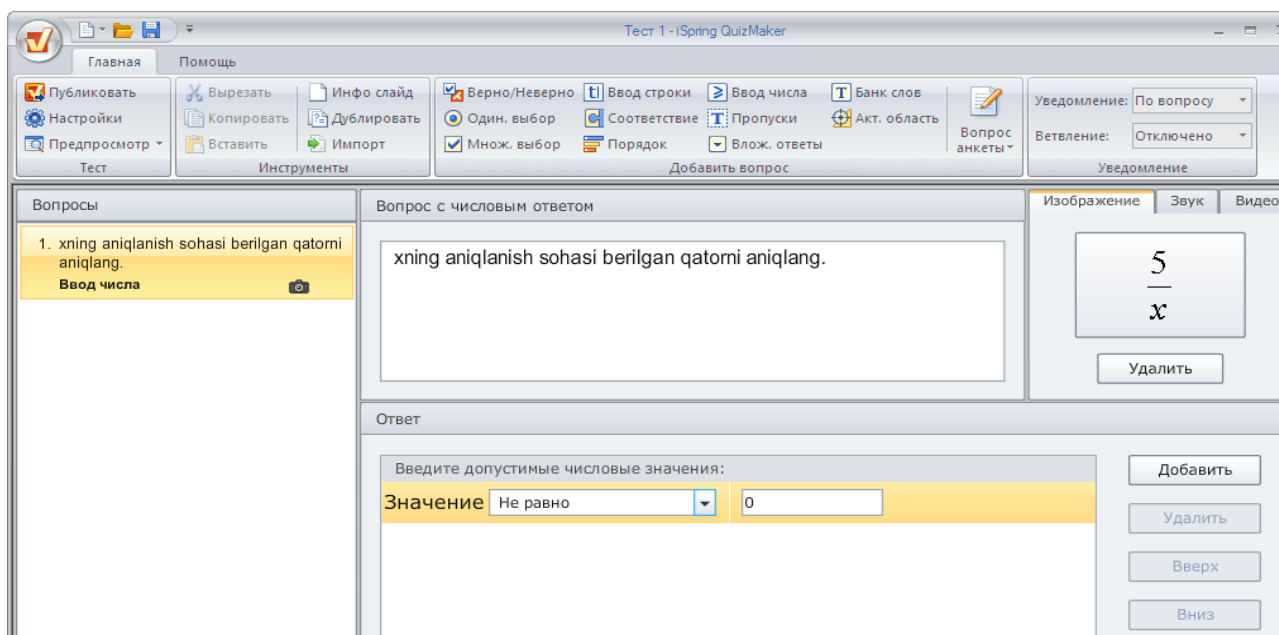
Тест 1 - iSpring QuizMaker

Главная Помощь

Публиковать
Настройки
Предпросмотр
Тест

Вырезать
Копировать
Вставить
Инфо слайд
Дублировать
Импорт
Инструменты

Верно/Неверно
Один. выбор
Множ. выбор
Ввод строки
Соответствие
Порядок
Ввод числа
Пропуски
Влож. ответы
Банк слов
Акт. область
Вопрос анкеты
Добавить вопрос

Уведомление: По вопросу
Ветвление: Отключено
Уведомление

Вопросы

1. xning aniqlanish sohasi berilgan qatorni aniqlang.
Ввод числа

Вопрос с числовым ответом

xning aniqlanish sohasi berilgan qatorni aniqlang.

Изображение Звук Видео

$\frac{5}{x}$

Удалить

Ответ

Введите допустимые числовые значения:

Значение Не равно 0

Добавить
Удалить
Вверх
Вниз